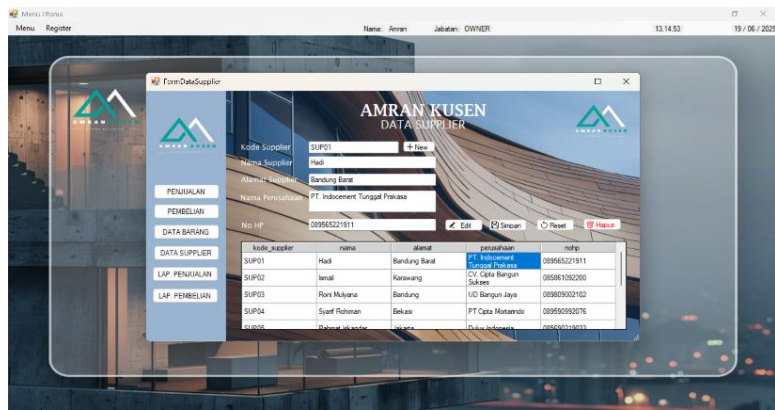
Menu Utama
Menu Register
Nama: Amran Jabatan: OWNER
13.14.53
19 / 06 / 202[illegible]

FormDataSupplier

AMRAN KUSEN
DATA SUPPLIER

Kode Supplier SUP01 + New
Nama Supplier Hadi
Alamat Supplier Bandung Barat
Nama Perusahaan PT. Indocement Tunggal Prakasa
No HP 089565221911
Edit Simpan Reset Hapus

PENJUALAN
PEMBELIAN
DATA BARANG
DATA SUPPLIER
LAP. PENJUALAN
LAP. PEMBELIAN

| kode_supplier | nama | alamat | perusahaan | nohp |
|---|---|---|---|---|
| SUP01 | Hadi | Bandung Barat | PT. Indocement Tunggal Prakasa | 089565221911 |
| SUP02 | Ismail | Karawang | CV. Cipta Bangun Sukses | 085861092200 |
| SUP03 | Roni Mulyana | Bandung | UD Bangun Jaya | 089809002102 |
| SUP04 | Syarif Rohman | Bekasi | PT Cipta Mortarindo | 089590992076 |
| SUP05 | Rahmat Iskandar | Jakarta | Dulux Indonesia | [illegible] |